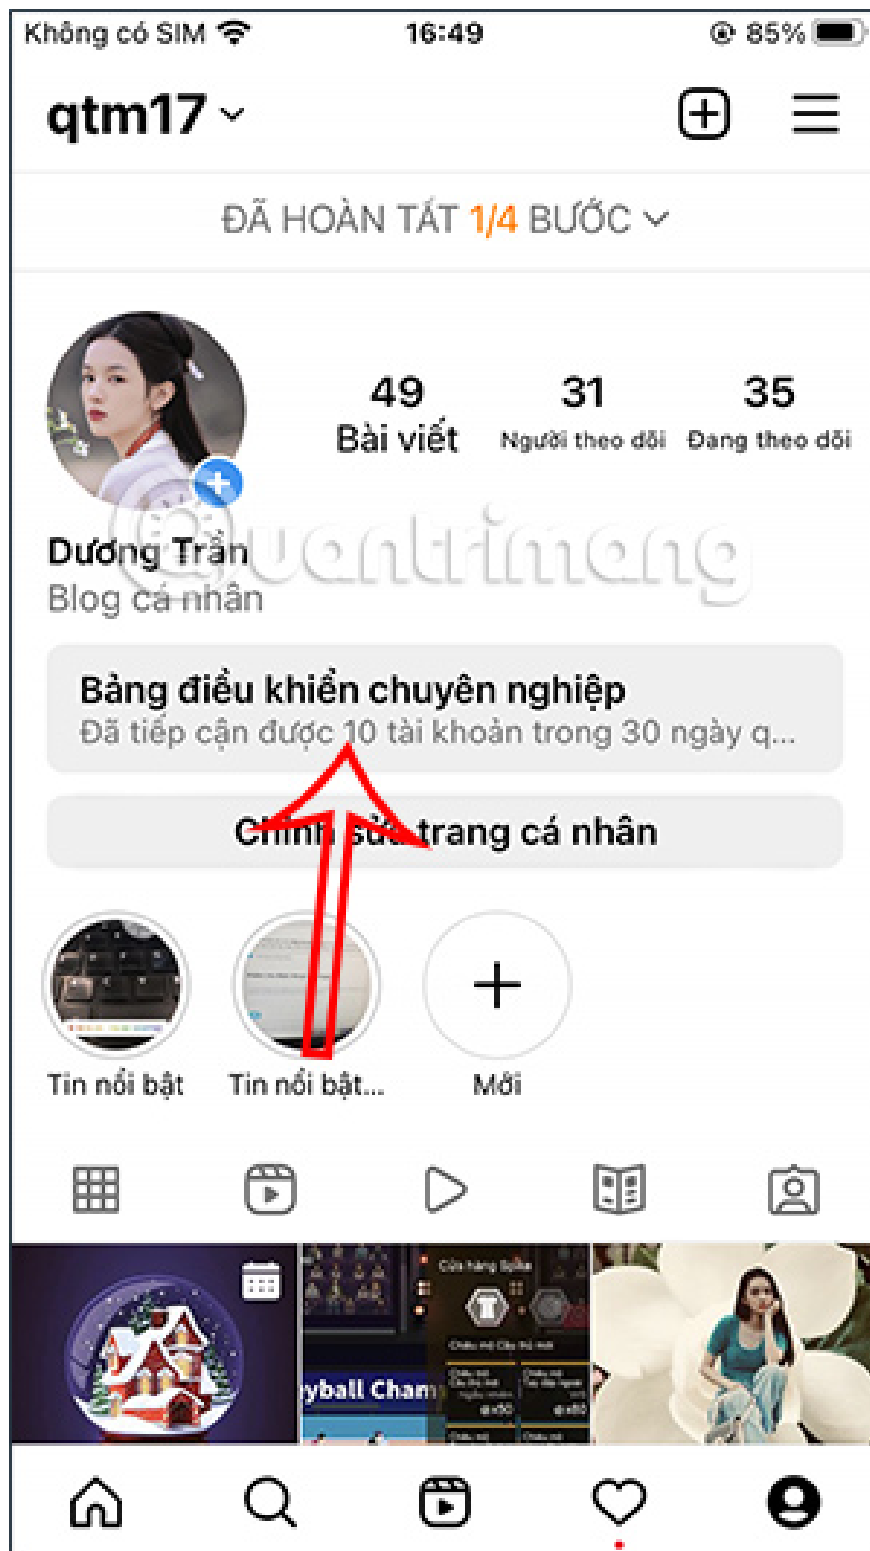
Không có SIM 16:49 85%

qtm17

ĐÃ HOÀN TẤT 1/4 BƯỚC

49
Bài viết

31
Người theo dõi

35
Đang theo dõi

Dương Trần
Blog cá nhân

Quantrimang

Bảng điều khiển chuyên nghiệp
Đã tiếp cận được 10 tài khoản trong 30 ngày q...

Chỉnh sửa trang cá nhân

Tin nổi bật
Tin nổi bật...
Mới

yball Cham